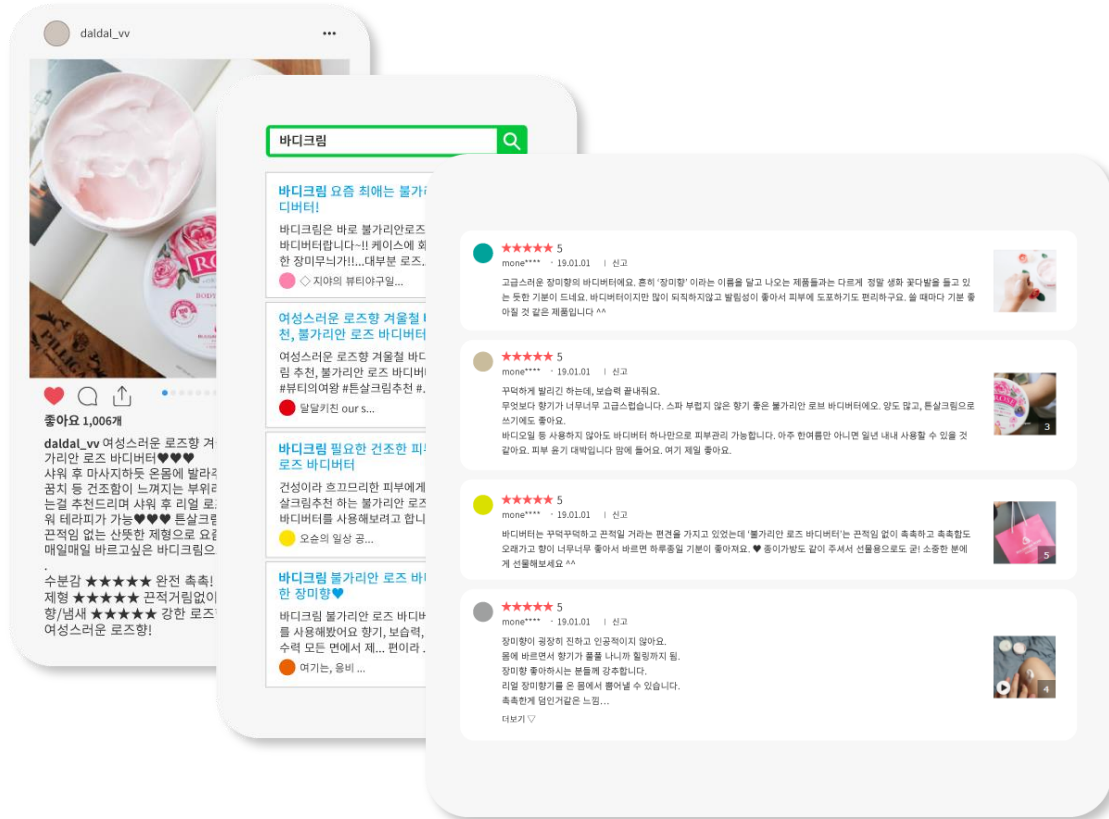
daldal_vv •••

좋아요 1,006개

daldal_vv 여성스러운 로즈향 겨 가리안 로즈 바디버터♥♥♥
샤워 후 마사지하듯 온몸에 발라 꿈치 등 건조함이 느껴지는 부위 는걸 추천드리며 샤워 후 리얼 로 워 테라피가 가능♥♥♥ 튼살크림 끈적임 없는 산뜻한 제형으로 요 매일매일 바르고싶은 바디크림으
.
수분감 ★★★★★ 완전 촉촉!
제형 ★★★★★ 끈적거림없이
향/냄새 ★★★★★ 강한 로즈
여성스러운 로즈향!

바디크림

바디크림 요즘 최애는 불가 디버터!
바디크림은 바로 불가리안로즈 바디버터랍니다~!! 케이스에 한 장미무늬가!!...대부분 로즈.
◇ 지야의 뷰티야구일...

여성스러운 로즈향 겨울철 천, 불가리안 로즈 바디버
여성스러운 로즈향 겨울철 바디 림 추천, 불가리안 로즈 바디버 #뷰티의여왕 #튼살크림추천 #.
달달키친 our s...

바디크림 필요한 건조한 피 로즈 바디버터
건성이라 호끄므리한 피부에게 살크림추천 하는 불가리안 로즈 바디버터를 사용해보려고 합니
오송의 일상 공...

바디크림 불가리안 로즈 바 한 장미향💙
바디크림 불가리안 로즈 바디버 를 사용해봤어요 향기, 보습력, 수력 모든 면에서 제... 편이라 .
여기는, 응비 ...

★★★★★ 5
mone**** · 19.01.01 | 신고
고급스러운 장미향의 바디버터에요. 흔히 '장미향' 이라는 이름을 달고 나오는 제품들과는 다르게 정말 생화 꽃다발을 들고 있는 듯한 기분이 드네요. 바디버터이지만 많이 되직하지않고 발림성이 좋아서 피부에 도포하기도 편리하구요. 쓸 때마다 기분 좋아질 것 같은 제품입니다 ^^

★★★★★ 5
mone**** · 19.01.01 | 신고
꾸덕하게 발리긴 하는데, 보습력 끝내줘요.
무엇보다 향기가 너무너무 고급스럽습니다. 스파 부럽지 않은 향기 좋은 불가리안 로브 바디버터에요. 양도 많고, 튼살크림으로 쓰기에도 좋아요.
바디오일 등 사용하지 않아도 바디버터 하나만으로 피부관리 가능합니다. 아주 한여름만 아니면 일년 내내 사용할 수 있을 것 같아요. 피부 윤기 대박입니다 맘에 들어요. 여기 제일 좋아요.
3

★★★★★ 5
mone**** · 19.01.01 | 신고
바디버터는 꾸덕꾸덕하고 끈적일 거라는 편견을 가지고 있었는데 '불가리안 로즈 바디버터'는 끈적임 없이 촉촉하고 촉촉함도 오래가고 향이 너무너무 좋아서 바르면 하루종일 기분이 좋아져요. ♥ 종이가방도 같이 주셔서 선물용으로도 굳! 소중한 분에게 선물해보세요 ^^
5

★★★★★ 5
mone**** · 19.01.01 | 신고
장미향이 굉장히 진하고 인공적이지 않아요.
몸에 바르면서 향기가 폴폴 나니까 힐링까지 됨.
장미향 좋아하시는 분들께 강추합니다.
리얼 장미향기를 온 몸에서 뿜어낼 수 있습니다.
촉촉한게 덤인거같은 느낌...
더보기 ▽
4